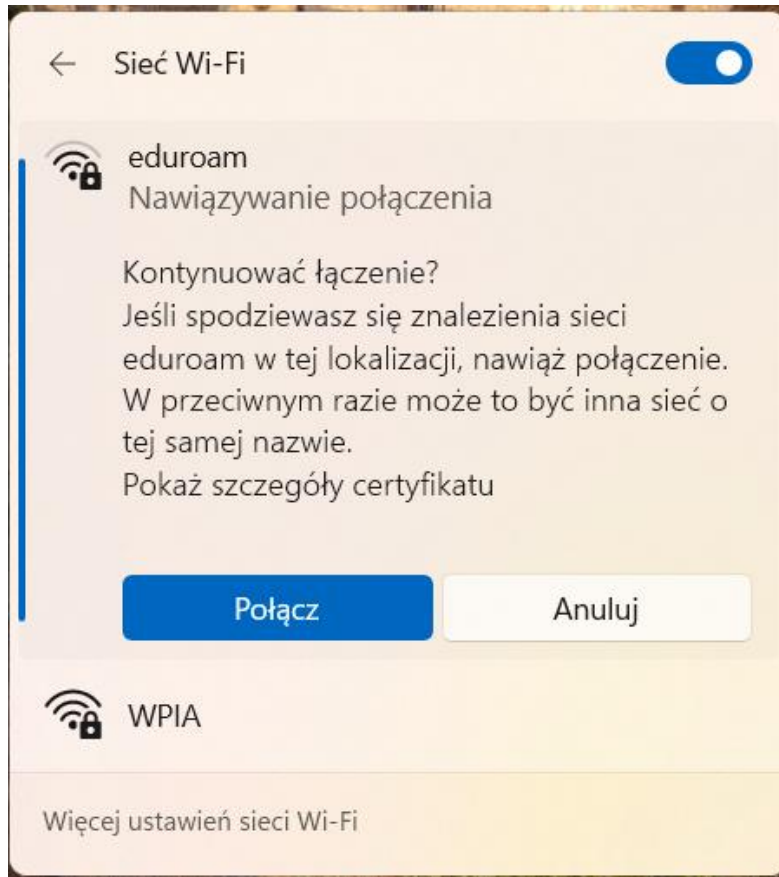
Sieć Wi-Fi

eduroam
Nawiązywanie połączenia

Kontynuować łączenie?
Jeśli spodziewasz się znalezienia sieci eduroam w tej lokalizacji, nawiąż połączenie. W przeciwnym razie może to być inna sieć o tej samej nazwie.
Pokaż szczegóły certyfikatu

Połącz

Anuluj

WPIA

Więcej ustawień sieci Wi-Fi